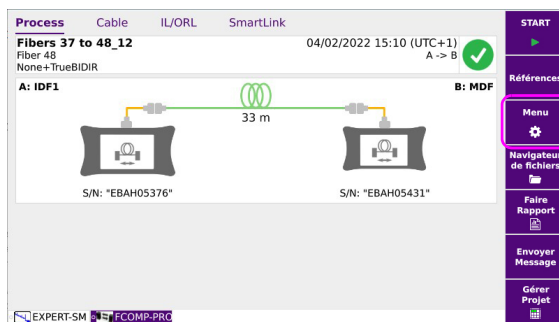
Process Cable IL/ORL SmartLink

Fibers 37 to 48_12
Fiber 48
None+TrueBIDIR

04/02/2022 15:10 (UTC+1)
A -> B

A: IDF1

B: MDF

33 m

S/N: "EBAH05376"

S/N: "EBAH05431"

EXPERT-SM FCOMP-PRO

START

Références

Menu

Navigateur de fichiers

Faire Rapport

Envoyer Message

Gérer Projet